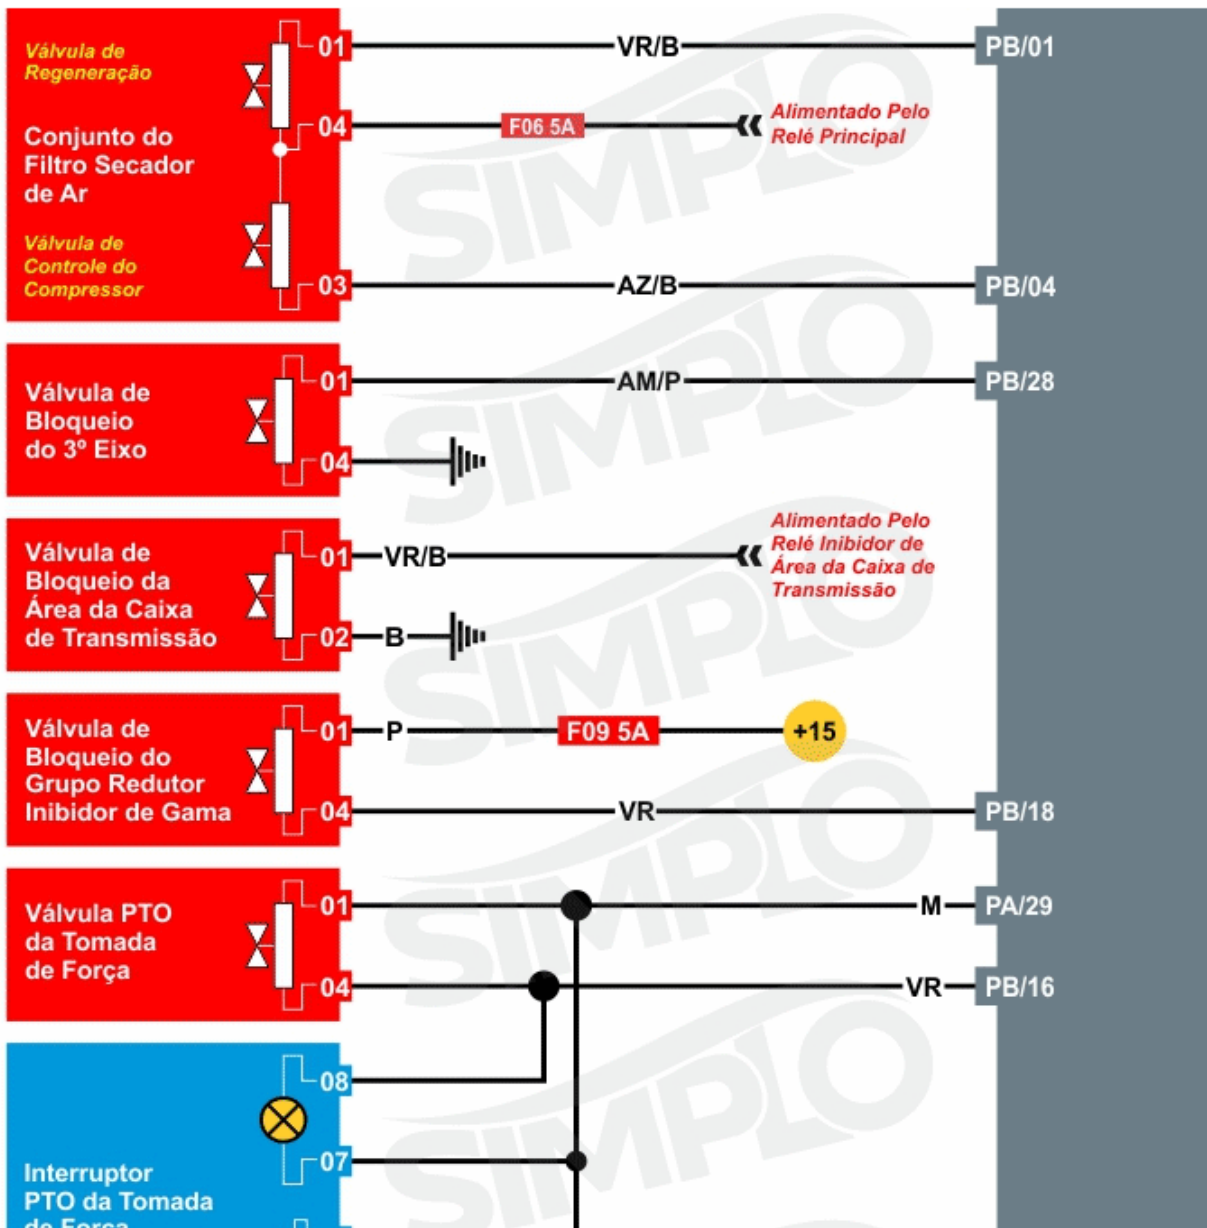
Válvula de Regeneração

Conjunto do Filtro Secador de Ar

Válvula de Controle do Compressor

01
VR/B
PB/01

04
F06 5A
Alimentado Pelo Relé Principal

03
AZ/B
PB/04

Válvula de Bloqueio do 3º Eixo

01
AM/P
PB/28

04

Válvula de Bloqueio da Área da Caixa de Transmissão

01
VR/B
Alimentado Pelo Relé Inibidor de Área da Caixa de Transmissão

02
B

Válvula de Bloqueio do Grupo Redutor Inibidor de Gama

01
P
F09 5A
+15

04
VR
PB/18

Válvula PTO da Tomada de Força

01
M
PA/29

04
VR
PB/16

08

07

Interruptor PTO da Tomada de Força

SIMPLO